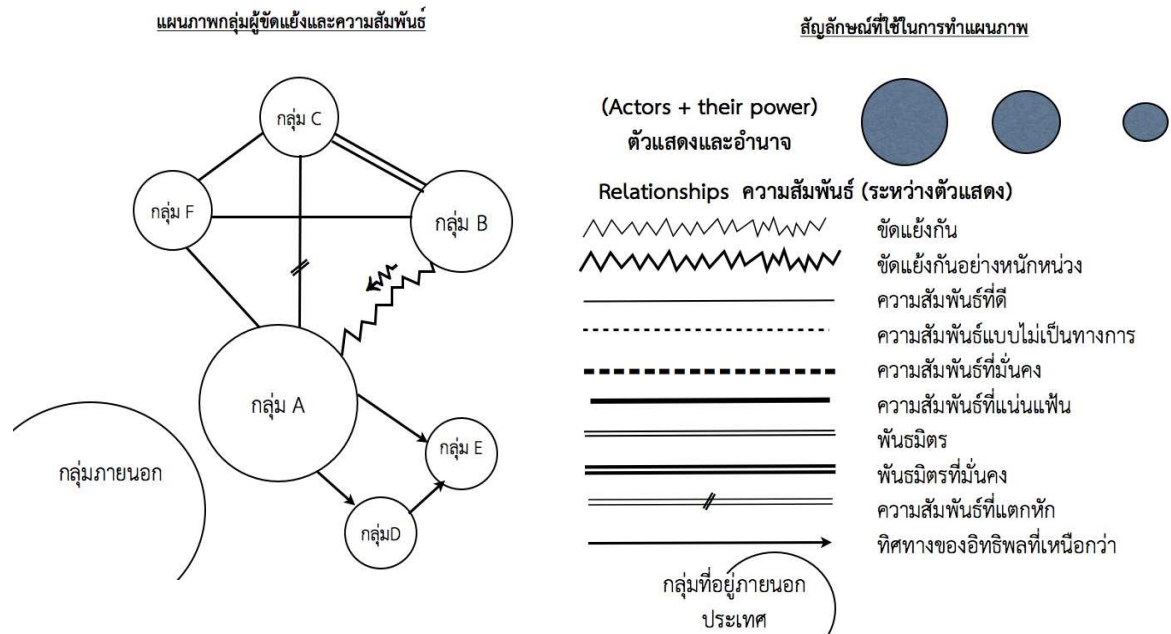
แผนภาพกลุ่มผู้ขัดแย้งและความสัมพันธ์

กลุ่ม C

กลุ่ม F

กลุ่ม B

กลุ่ม A

กลุ่ม E

กลุ่มภายนอก

กลุ่มD

สัญลักษณ์ที่ใช้ในการทำแผนภาพ

(Actors + their power)
ตัวแสดงและอำนาจ

Relationships ความสัมพันธ์ (ระหว่างตัวแสดง)

ขัดแย้งกัน

ขัดแย้งกันอย่างหนักหน่วง

ความสัมพันธ์ที่ดี

ความสัมพันธ์แบบไม่เป็นทางการ

ความสัมพันธ์ที่มั่นคง

ความสัมพันธ์ที่แน่นแฟ้น

พันธมิตร

พันธมิตรที่มั่นคง

ความสัมพันธ์ที่แตกหัก

ทิศทางของอิทธิพลที่เหนือกว่า

กลุ่มที่อยู่ภายนอก
ประเทศ